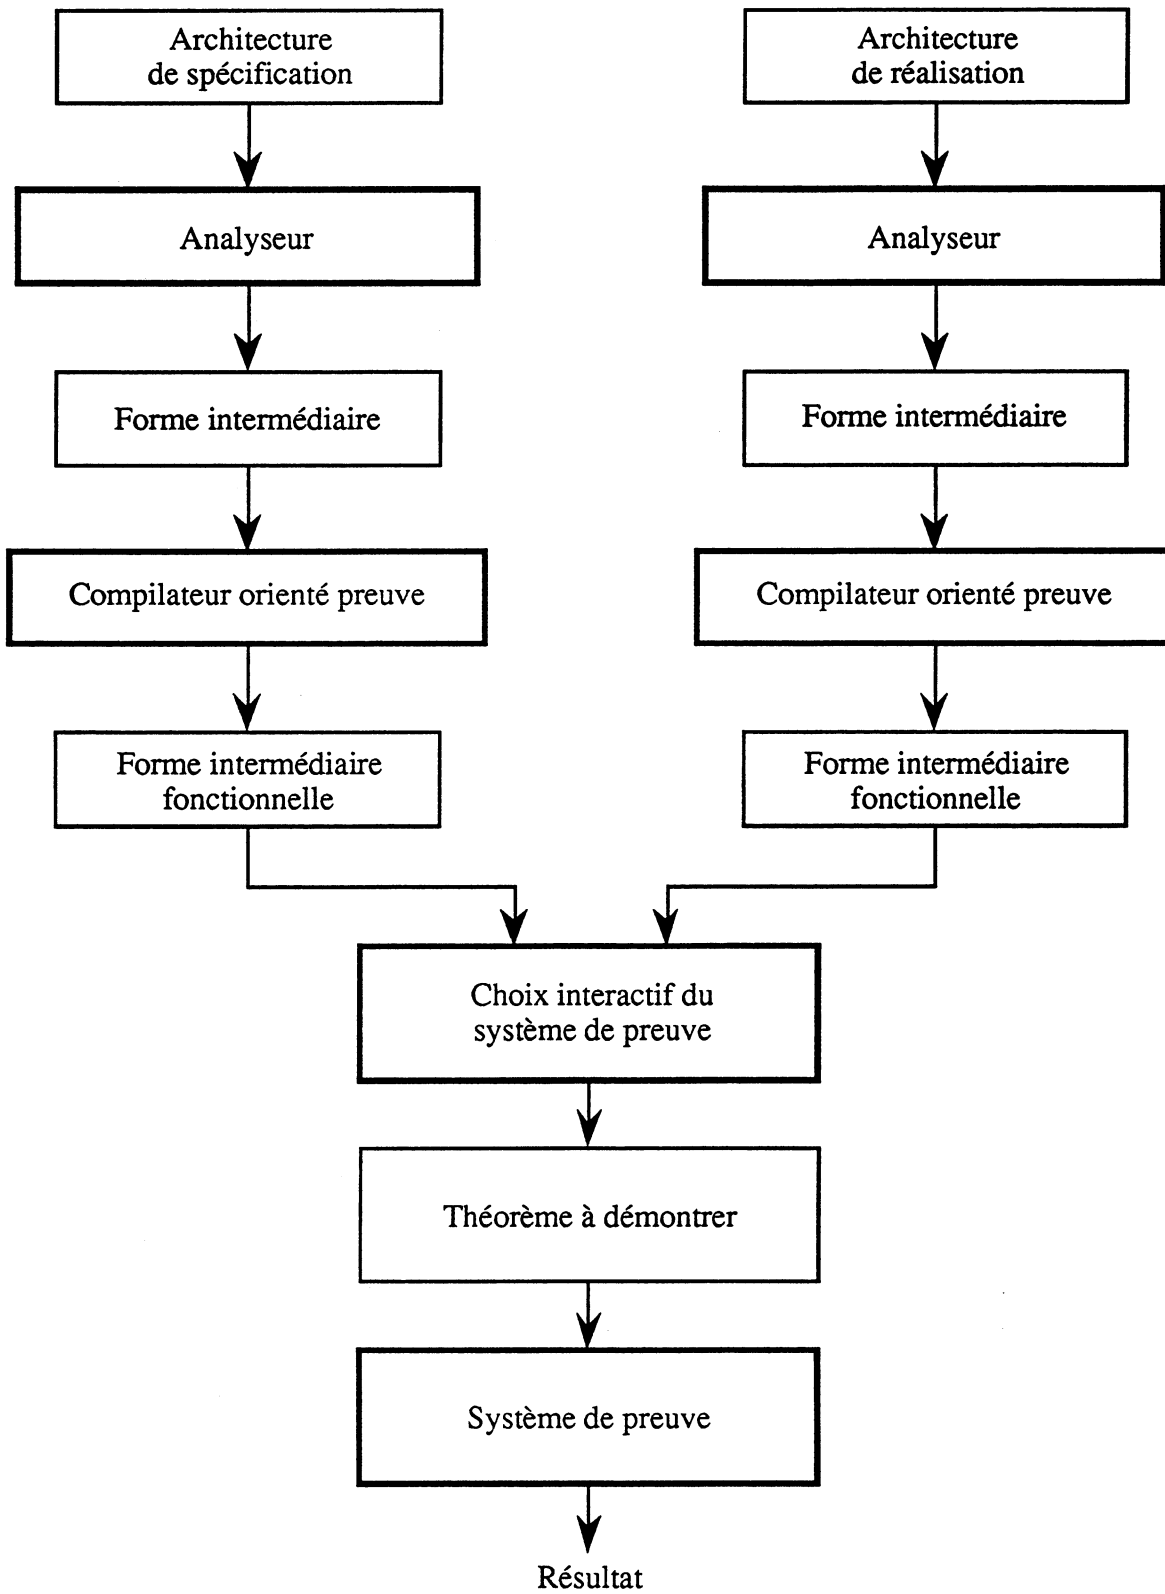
Architecture de spécification

Analyseur

Forme intermédiaire

Compilateur orienté preuve

Forme intermédiaire fonctionnelle

Architecture de réalisation

Analyseur

Forme intermédiaire

Compilateur orienté preuve

Forme intermédiaire fonctionnelle

Choix interactif du système de preuve

Théorème à démontrer

Système de preuve

Résultat